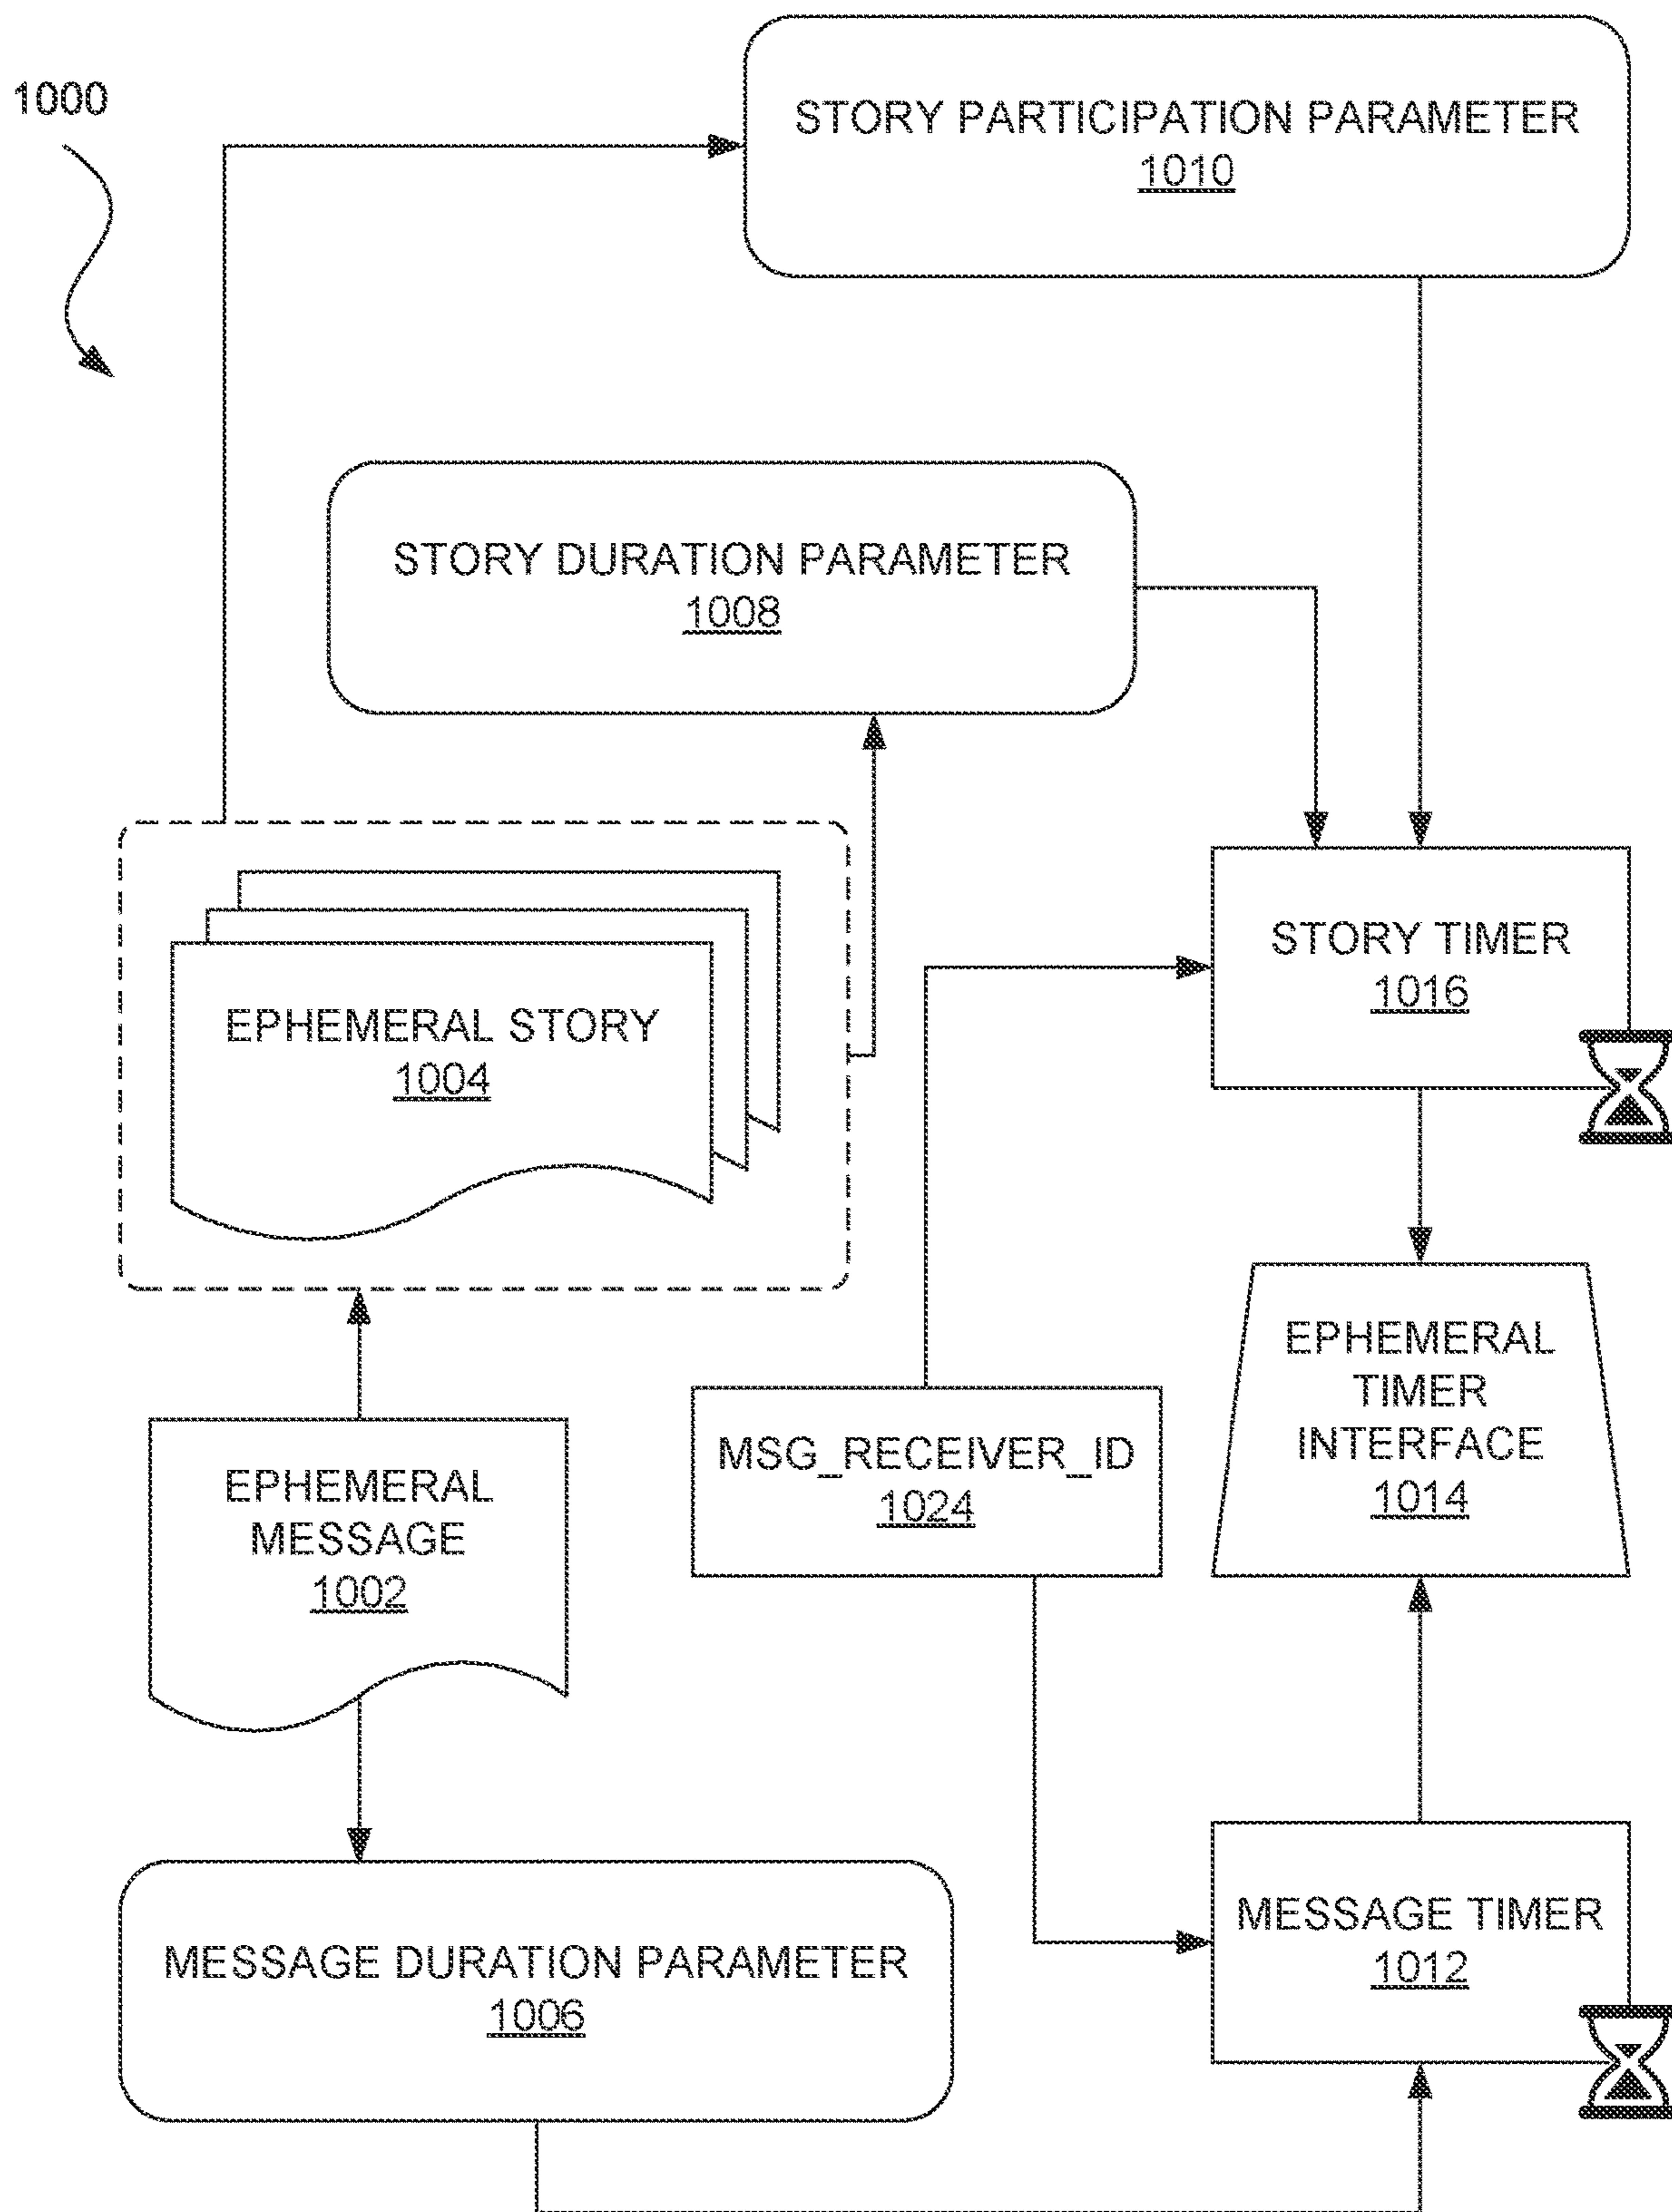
1000

STORY PARTICIPATION PARAMETER
1010

STORY DURATION PARAMETER
1008

EPHEMERAL STORY
1004

STORY TIMER
1016

EPHEMERAL TIMER INTERFACE
1014

EPHEMERAL MESSAGE
1002

MSG_RECEIVER_ID
1024

MESSAGE DURATION PARAMETER
1006

MESSAGE TIMER
1012